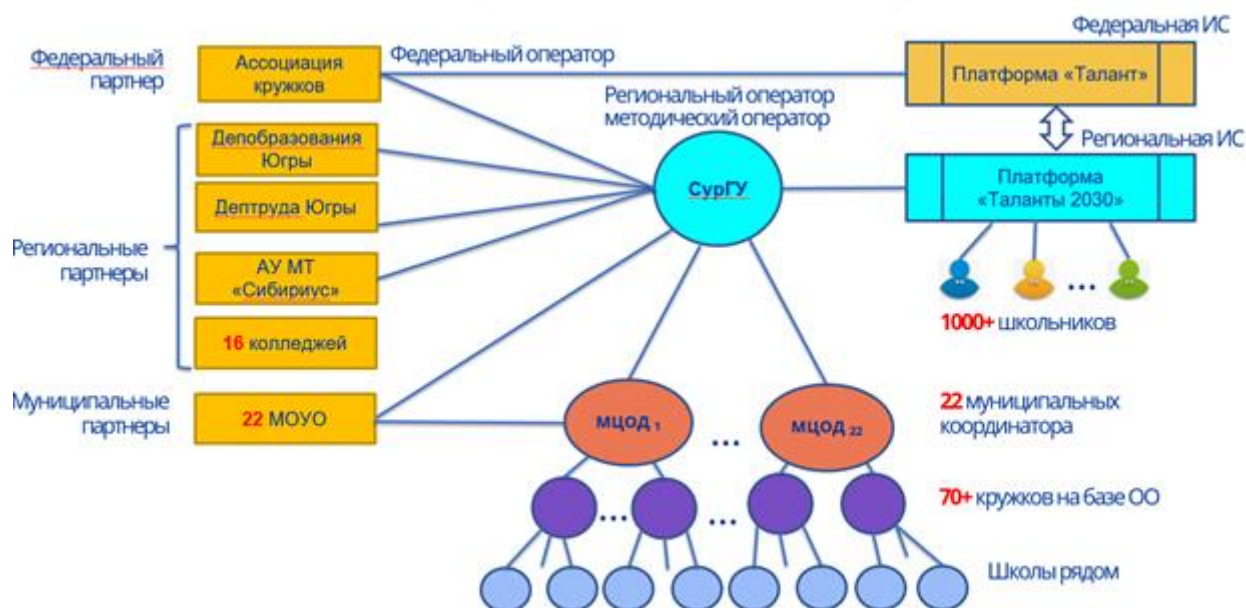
Федеральный партнер

Ассоциация кружков

Федеральный оператор

Федеральная ИС

Платформа «Талант»

Региональный оператор методический оператор

Региональная ИС

Депобразования Югры

Дептруда Югры

СурГУ

Платформа «Таланты 2030»

Региональные партнеры

АУ МТ «Сибириус»

...

1000+ школьников

16 колледжей

Муниципальные партнеры

22 МОУО

мцод $_1$

...

мцод $_{22}$

22 муниципальных координатора

...

...

70+ кружков на базе ОО

Школы рядом